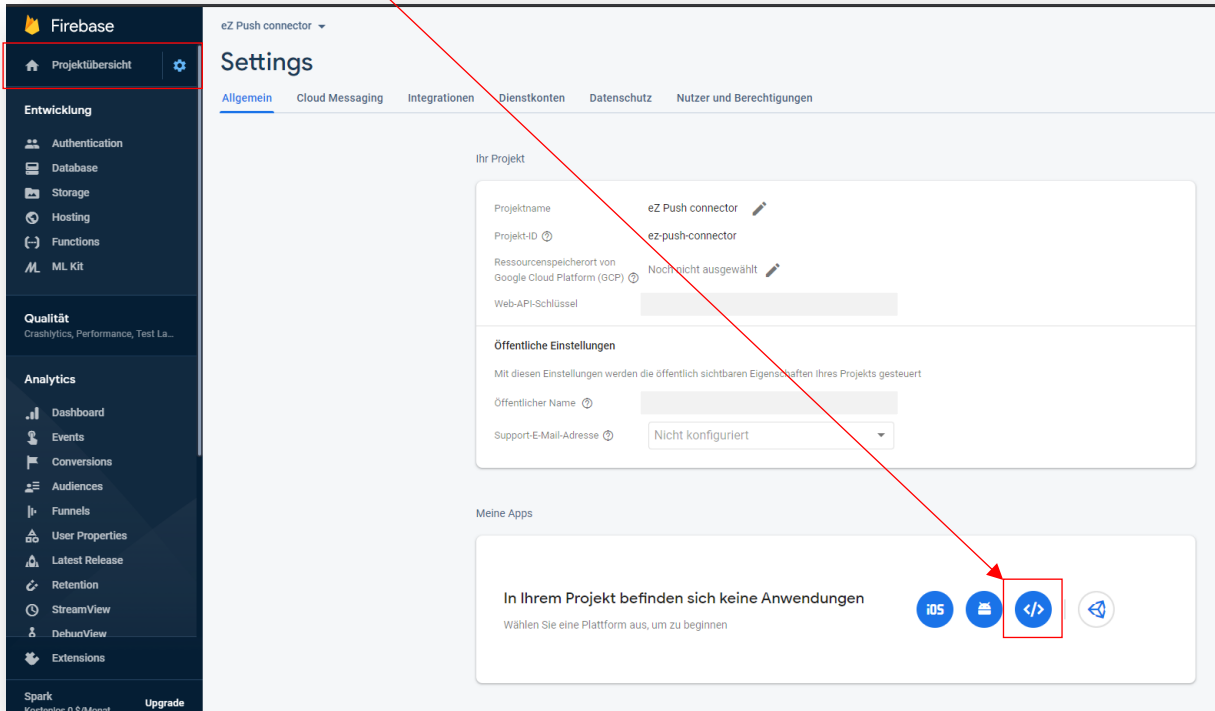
Firebase

Projektübersicht

Entwicklung

Authentication
Database
Storage
Hosting
Functions
ML Kit

Qualität
Crashlytics, Performance, Test La...

Analytics

Dashboard
Events
Conversions
Audiences
Funnels
User Properties
Latest Release
Retention
StreamView
DebugView

Extensions

Spark
Kostenlos 0 $/Monat
Upgrade

eZ Push connector

Settings

Allgemein | Cloud Messaging | Integrationen | Dienstkonten | Datenschutz | Nutzer und Berechtigungen

Ihr Projekt

Projektname | eZ Push connector
Projekt-ID | ez-push-connector
Ressourcenspeicherort von Google Cloud Platform (GCP) | Noch nicht ausgewählt
Web-API-Schlüssel

Öffentliche Einstellungen
Mit diesen Einstellungen werden die öffentlich sichtbaren Eigenschaften Ihres Projekts gesteuert
Öffentlicher Name
Support-E-Mail-Adresse | Nicht konfiguriert

Meine Apps

In Ihrem Projekt befinden sich keine Anwendungen
Wählen Sie eine Plattform aus, um zu beginnen

iOS
</>